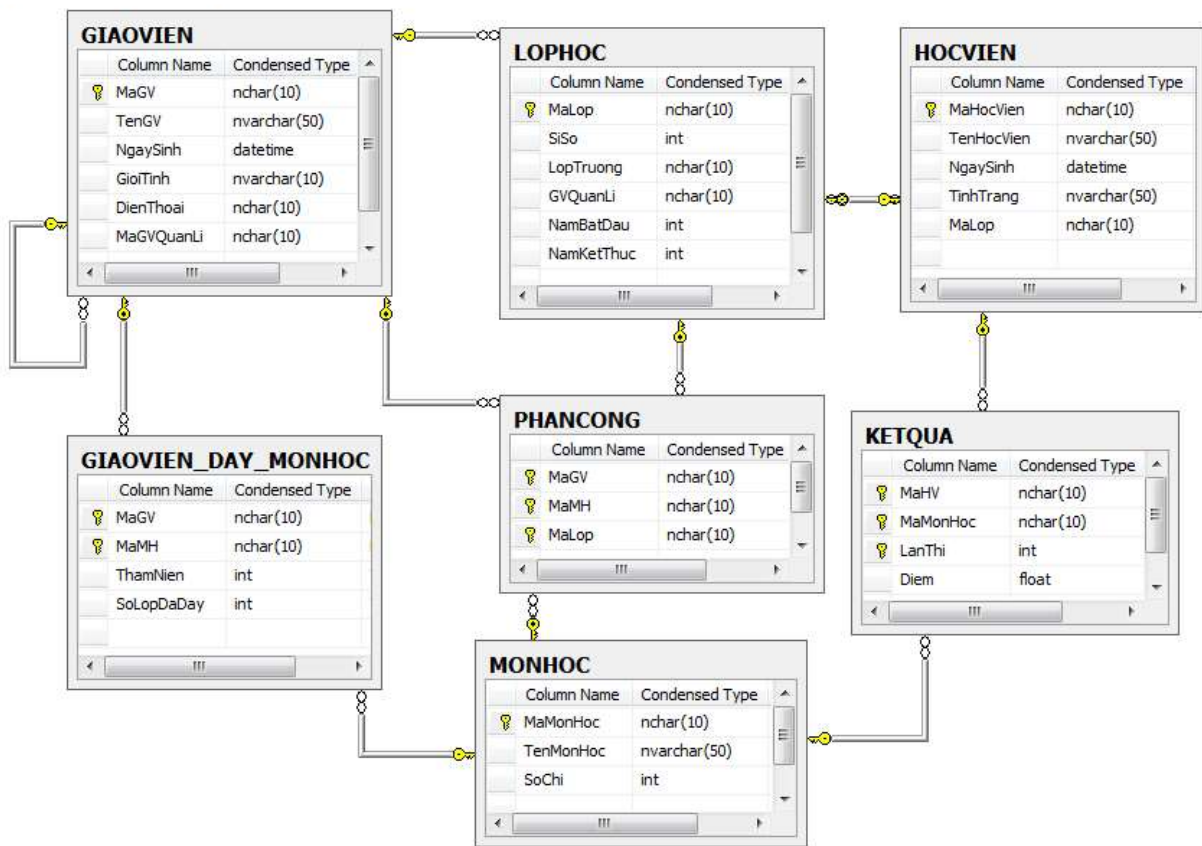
GIAOVIEN

| Column Name | Condensed Type |
|---|---|
| MaGV | nchar(10) |
| TenGV | nvarchar(50) |
| NgaySinh | datetime |
| GioiTinh | nvarchar(10) |
| DienThoai | nchar(10) |
| MaGVQuanLi | nchar(10) |

LOPHOC

| Column Name | Condensed Type |
|---|---|
| MaLop | nchar(10) |
| SiSo | int |
| LopTruong | nchar(10) |
| GVQuanLi | nchar(10) |
| NamBatDau | int |
| NamKetThuc | int |

HOCVIEN

| Column Name | Condensed Type |
|---|---|
| MaHocVien | nchar(10) |
| TenHocVien | nvarchar(50) |
| NgaySinh | datetime |
| TinhTrang | nvarchar(50) |
| MaLop | nchar(10) |

GIAOVIEN_DAY_MONHOC

| Column Name | Condensed Type |
|---|---|
| MaGV | nchar(10) |
| MaMH | nchar(10) |
| ThamNien | int |
| SoLopDaDay | int |

PHANCONG

| Column Name | Condensed Type |
|---|---|
| MaGV | nchar(10) |
| MaMH | nchar(10) |
| MaLop | nchar(10) |

KETQUA

| Column Name | Condensed Type |
|---|---|
| MaHV | nchar(10) |
| MaMonHoc | nchar(10) |
| LanThi | int |
| Diem | float |

MONHOC

| Column Name | Condensed Type |
|---|---|
| MaMonHoc | nchar(10) |
| TenMonHoc | nvarchar(50) |
| SoChi | int |